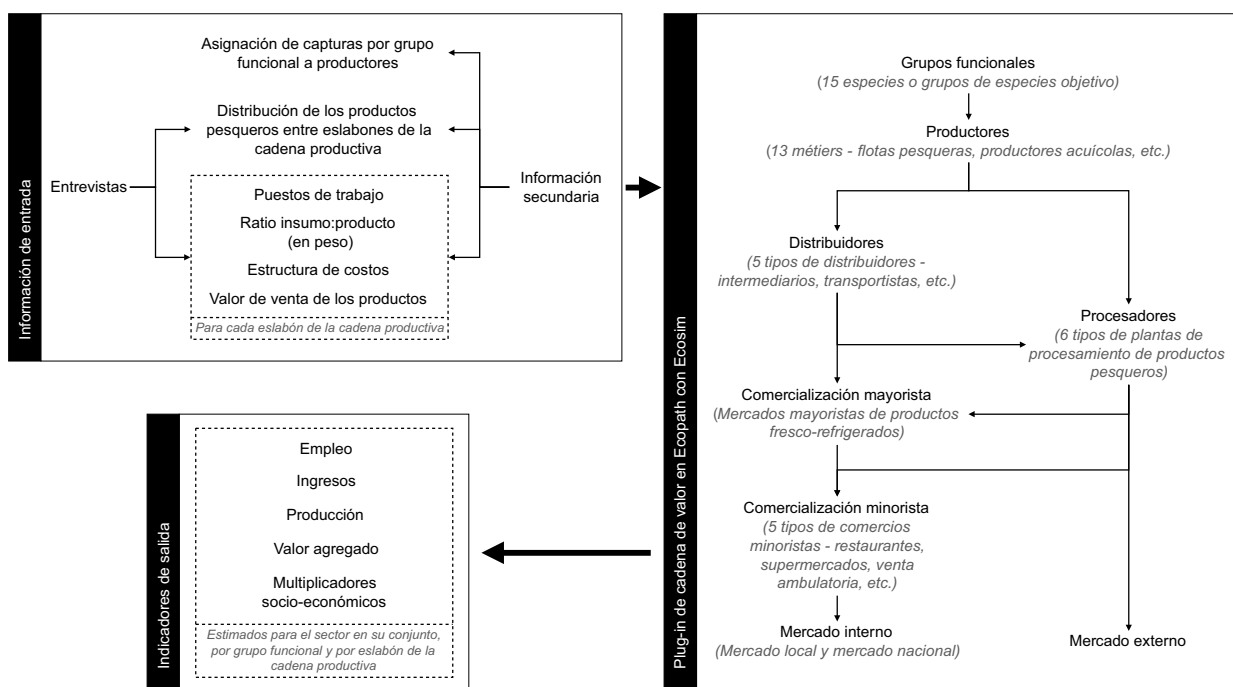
Información de entrada

Asignación de capturas por grupo funcional a productores

Distribución de los productos pesqueros entre eslabones de la cadena productiva

Entrevistas

Información secundaria

Puestos de trabajo

Ratio insumo:producto (en peso)

Estructura de costos

Valor de venta de los productos

Para cada eslabón de la cadena productiva

Plug-in de cadena de valor en Ecopath con Ecosim

Grupos funcionales
(15 especies o grupos de especies objetivo)

Productores
(13 métiers - flotas pesqueras, productores acuícolas, etc.)

Distribuidores
(5 tipos de distribuidores - intermediarios, transportistas, etc.)

Procesadores
(6 tipos de plantas de procesamiento de productos pesqueros)

Comercialización mayorista
(Mercados mayoristas de productos fresco-refrigerados)

Comercialización minorista
(5 tipos de comercios minoristas - restaurantes, supermercados, venta ambulatoria, etc.)

Mercado interno
(Mercado local y mercado nacional)

Mercado externo

Indicadores de salida

Empleo

Ingresos

Producción

Valor agregado

Multiplicadores socio-económicos

Estimados para el sector en su conjunto, por grupo funcional y por eslabón de la cadena productiva